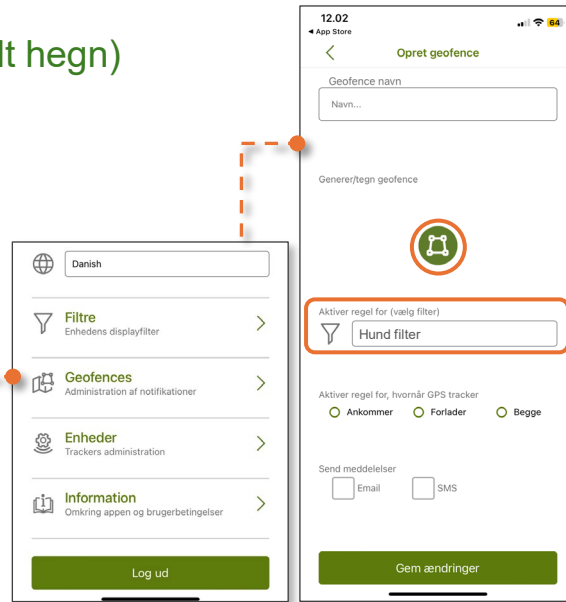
lt hegn)

Danish

Filtre
Enhedens displayfilter

Geofences
Administration af notifikationer

Enheder
Trackers administration

Information
Omkring appen og brugerbetingelser

Log ud

12.02
◂ App Store
64

Opret geofence

Geofence navn

Navn...

Generer/tegn geofence

Aktiver regel for (vælg filter)

Hund filter

Aktiver regel for, hvornår GPS tracker

Ankommer

Forlader

Begge

Send meddelelser

Email

SMS

Gem ændringer